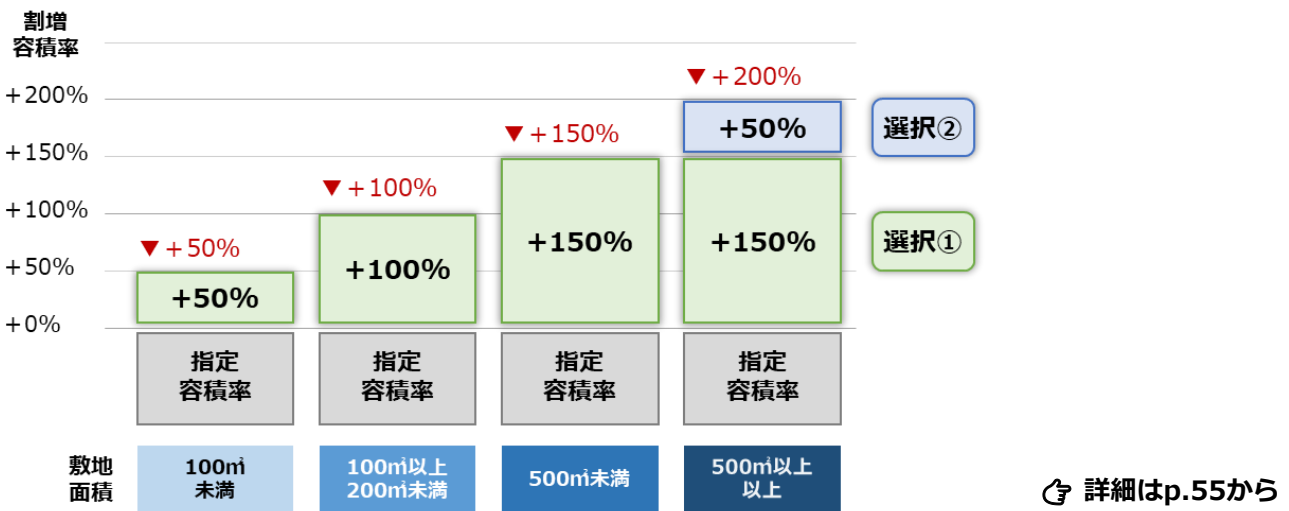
割増
容積率

＋200%
＋150%
＋100%
＋50%
＋0%

▼＋50%
+50%

▼＋100%
+100%

▼＋150%
+150%

▼＋200%
+50%
+150%

選択②
選択①

指定
容積率

指定
容積率

指定
容積率

指定
容積率

敷地
面積

100㎡
未満

100㎡以上
200㎡未満

500㎡未満

500㎡以上
以上

詳細はp.55から